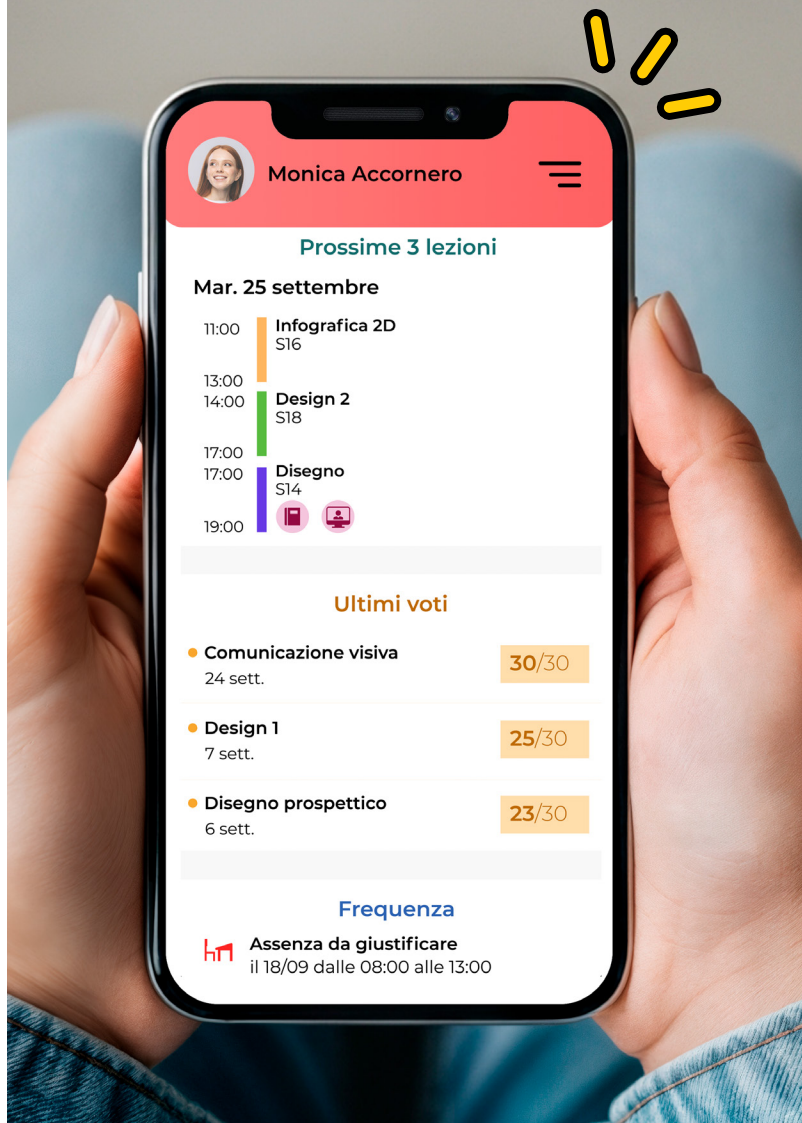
Monica Accornero

Prossime 3 lezioni

Mar. 25 settembre

11:00
13:00
Infografica 2D
S16

14:00
17:00
Design 2
S18

17:00
19:00
Disegno
S14

Ultimi voti

Comunicazione visiva
24 sett.
30/30

Design 1
7 sett.
25/30

Disegno prospettico
6 sett.
23/30

Frequenza

Assenza da giustificare
il 18/09 dalle 08:00 alle 13:00